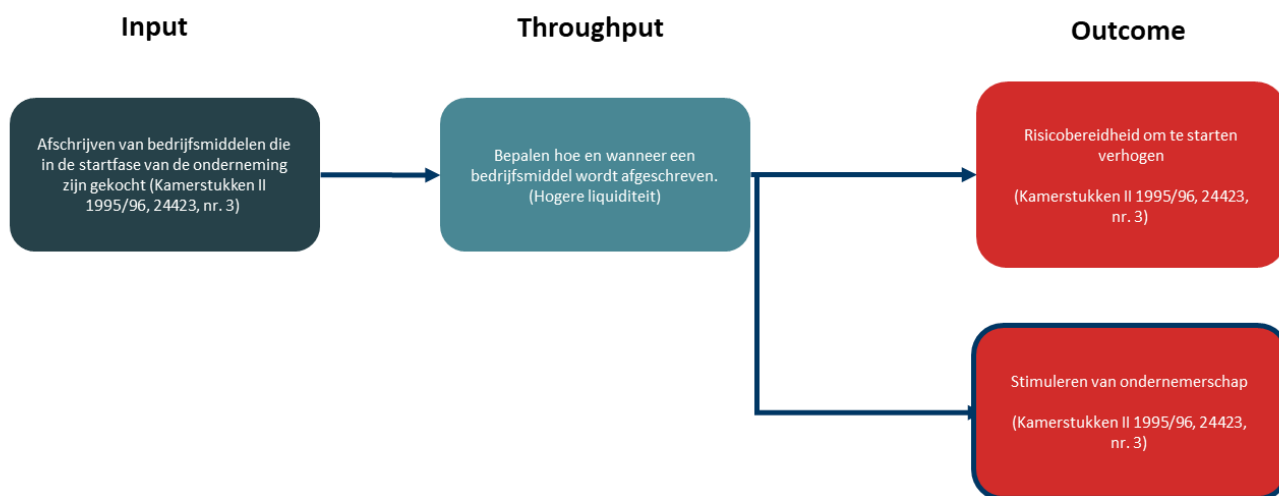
Input

Throughput

Outcome

Afschrijven van bedrijfsmiddelen die in de startfase van de onderneming zijn gekocht (Kamerstukken II 1995/96, 24423, nr. 3)

Bepalen hoe en wanneer een bedrijfsmiddel wordt afgeschreven. (Hogere liquiditeit)

Risicobereidheid om te starten verhogen

(Kamerstukken II 1995/96, 24423, nr. 3)

Stimuleren van ondernemerschap

(Kamerstukken II 1995/96, 24423, nr. 3)